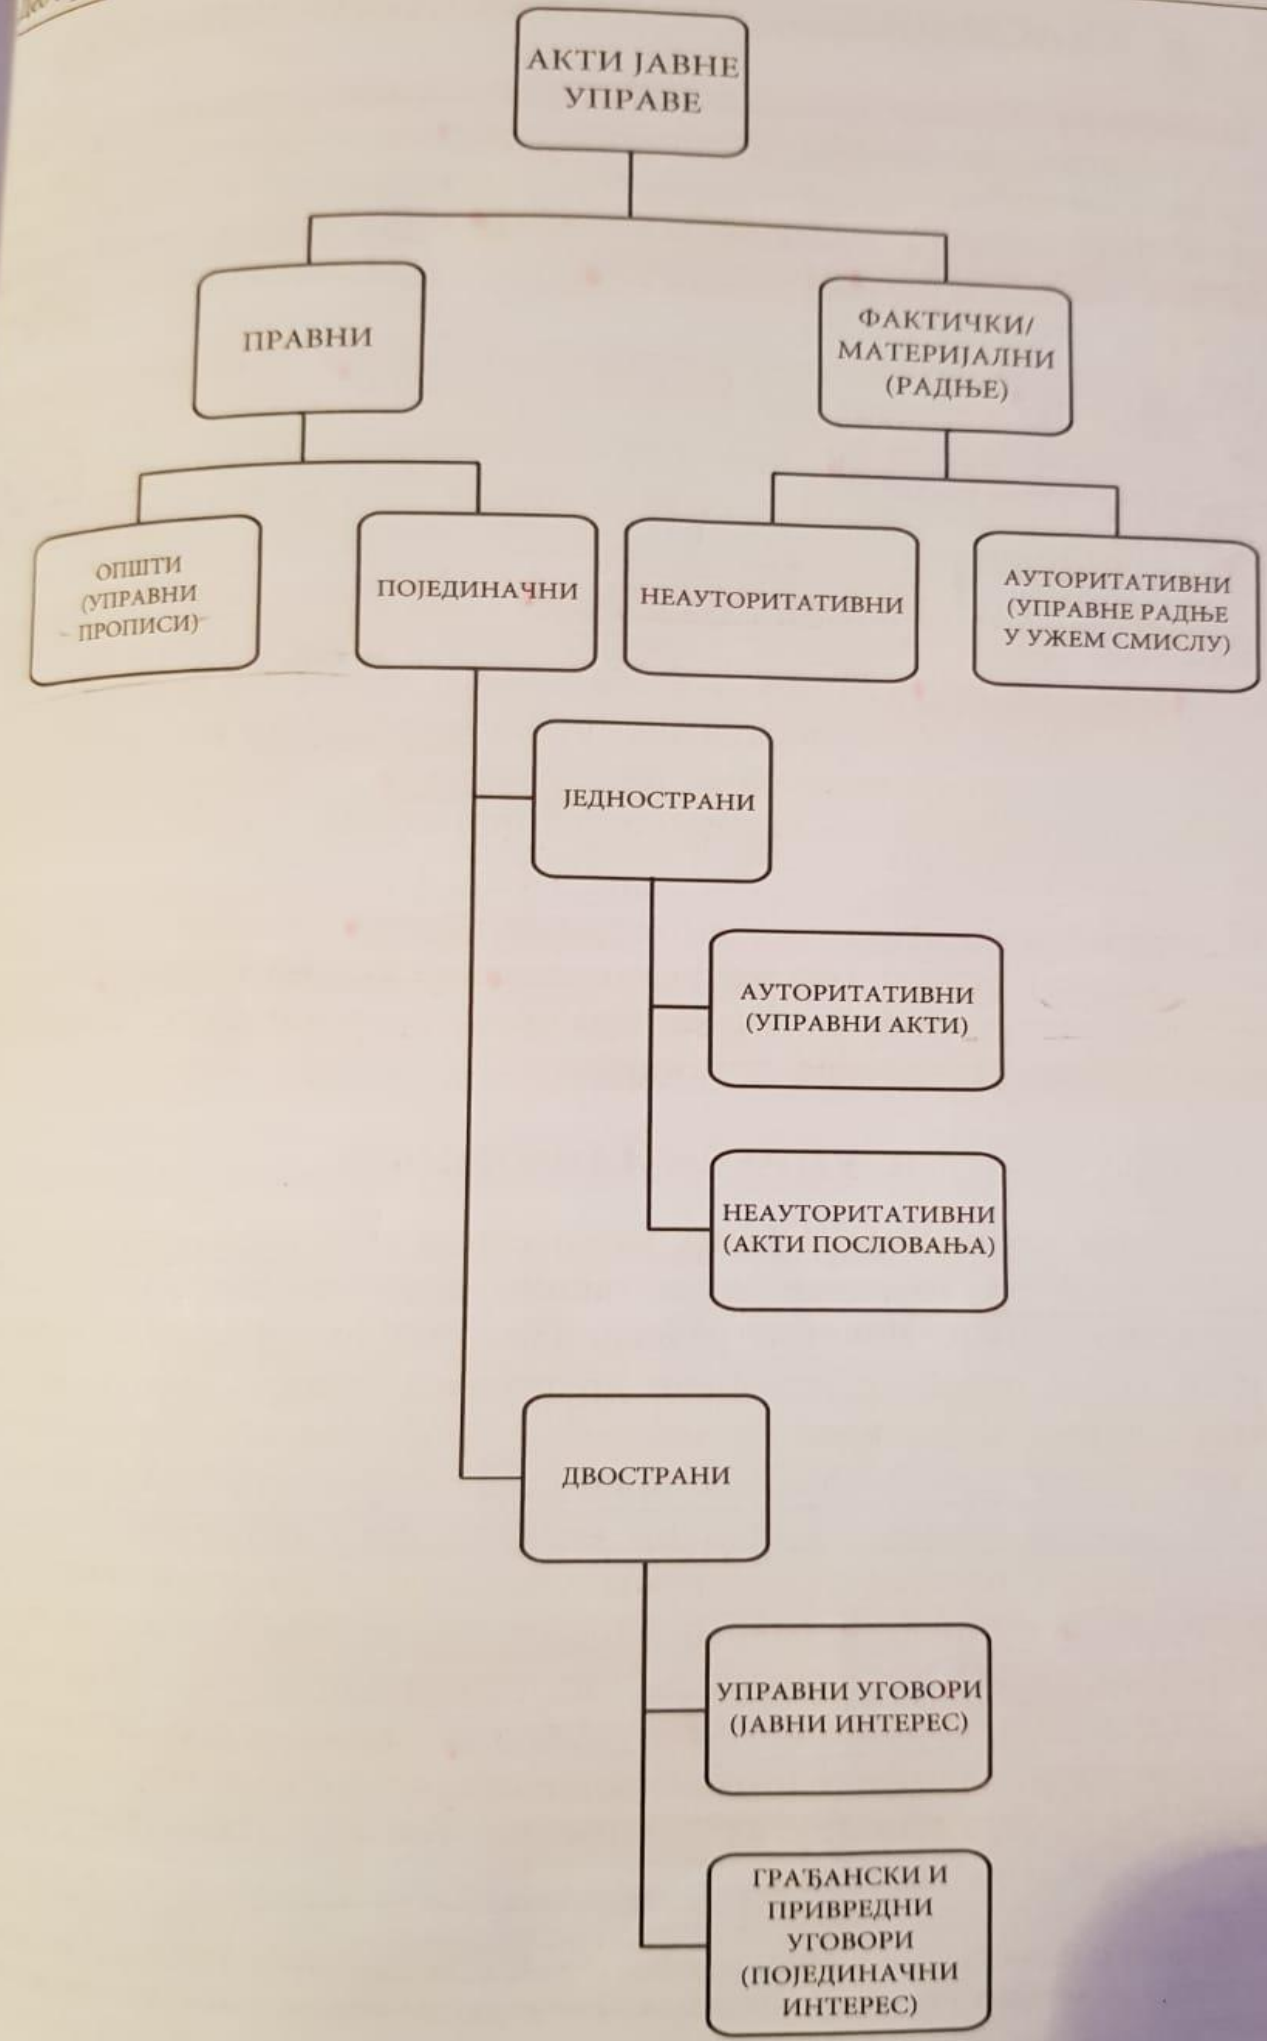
АКТИ ЈАВНЕ УПРАВЕ

ПРАВНИ

ФАКТИЧКИ/ МАТЕРИЈАЛНИ (РАДЊЕ)

ОПШТИ (УПРАВНИ ПРОПИСИ)

ПОЈЕДИНАЧНИ

НЕАУТОРИТАТИВНИ

АУТОРИТАТИВНИ (УПРАВНЕ РАДЊЕ У УЖЕМ СМИСЛУ)

ЈЕДНОСТРАНИ

АУТОРИТАТИВНИ (УПРАВНИ АКТИ)

НЕАУТОРИТАТИВНИ (АКТИ ПОСЛОВАЊА)

ДВОСТРАНИ

УПРАВНИ УГОВОРИ (ЈАВНИ ИНТЕРЕС)

ГРАЂАНСКИ И ПРИВРЕДНИ УГОВОРИ (ПОЈЕДИНАЧНИ ИНТЕРЕС)